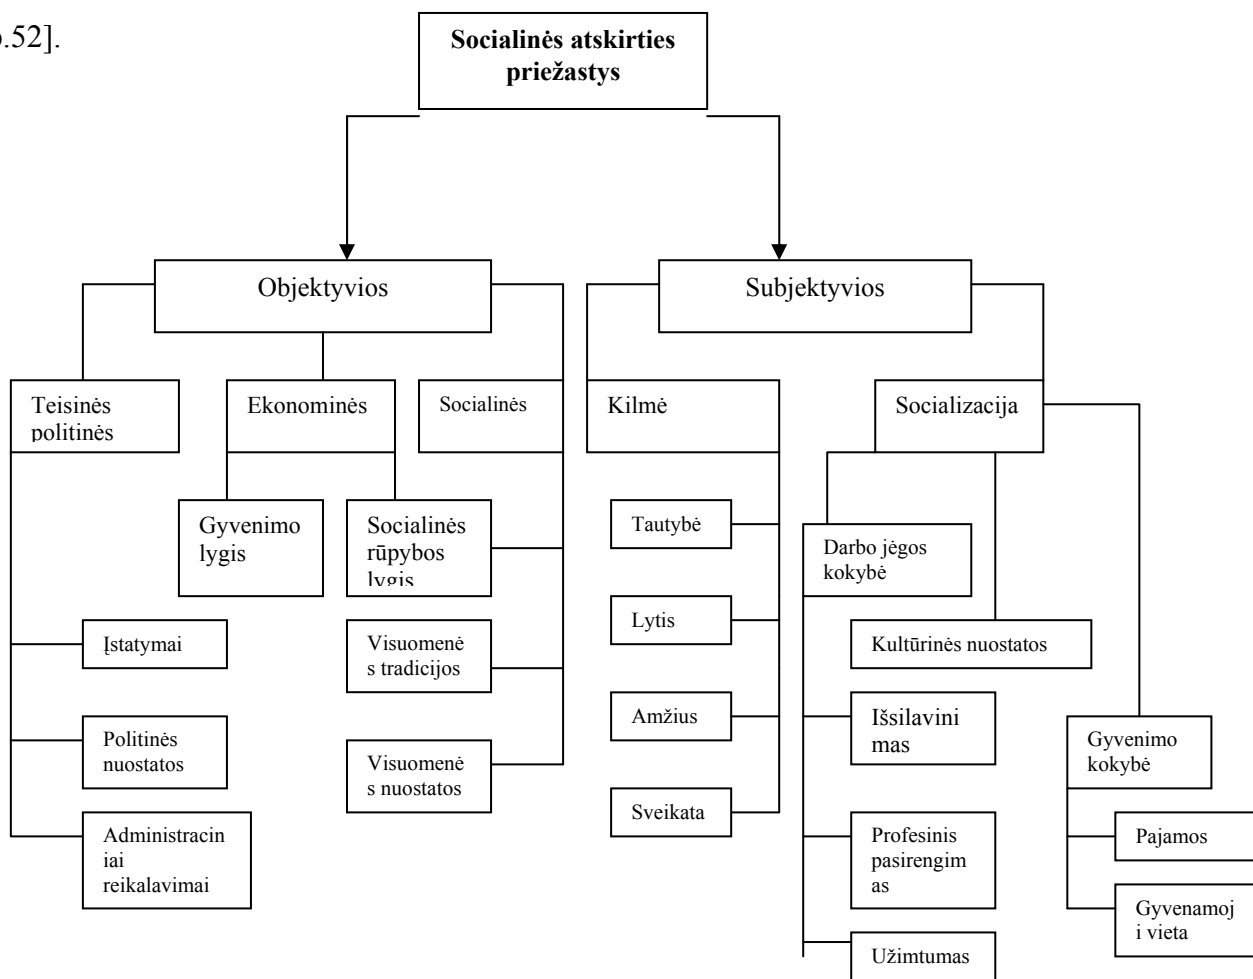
.52].

Socialinės atskirties priežastys

Objektyvios

Subjektyvios

Teisinės politinės

Ekonominės

Socialinės

Kilmė

Socializacija

Gyvenimo lygis

Socialinės rūpybos lygis

Įstatymai

Politinės nuostatos

Administraciniai reikalavimai

Visuomenės tradicijos

Visuomenės nuostatos

Tautybė

Lytis

Amžius

Sveikata

Darbo jėgos kokybė

Kultūrinės nuostatos

Išsilavinimas

Profesinis pasirengimas

Užimtumas

Gyvenimo kokybė

Pajamos

Gyvenamoji vieta